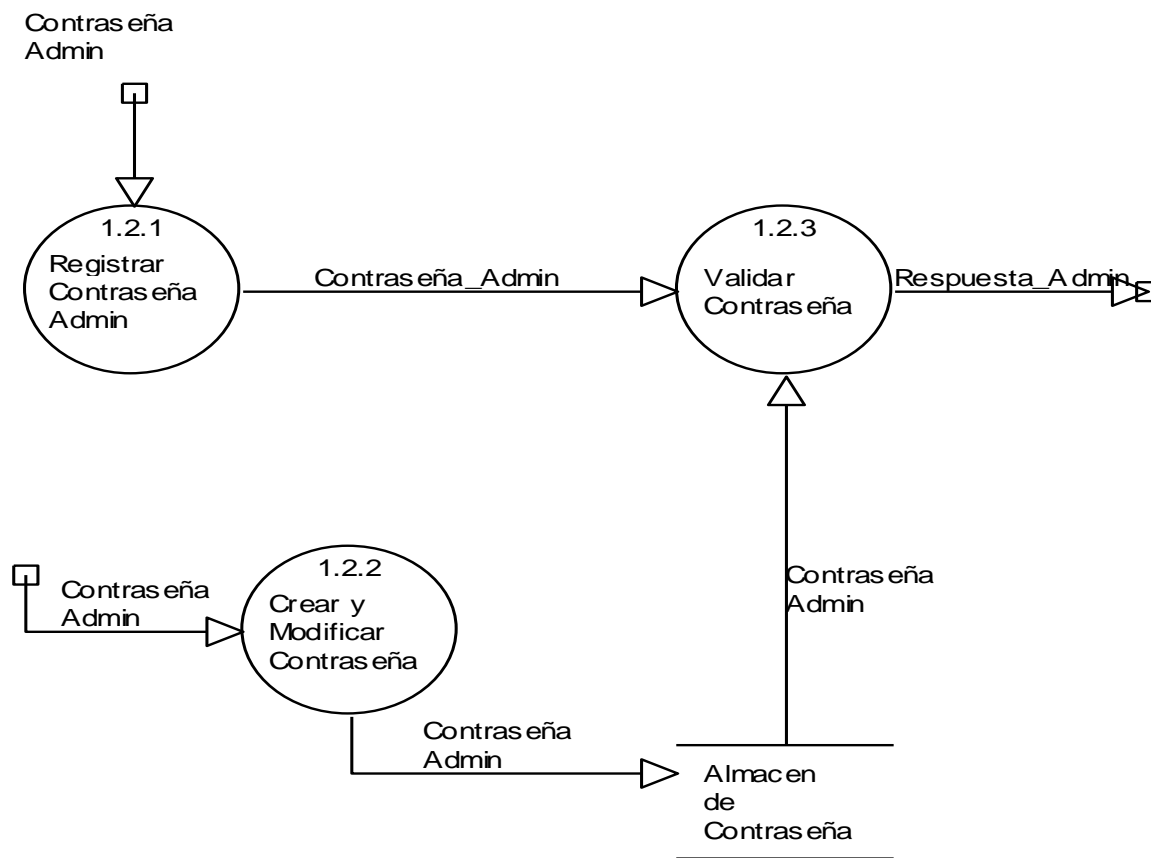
Contraseña Admin

1.2.1
Registrar Contraseña Admin

Contraseña_Admin

1.2.3
Validar Contraseña

Respuesta_Admin

Contraseña Admin

1.2.2
Crear y Modificar Contraseña

Contraseña Admin

Contraseña Admin

Almacen de Contraseña